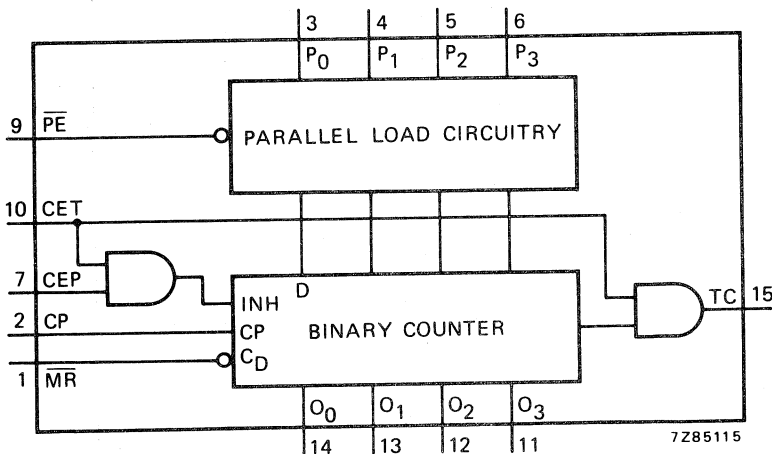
3 4 5 6
$P_0$ $P_1$ $P_2$ $P_3$

9 $\overline{PE}$

PARALLEL LOAD CIRCUITRY

10 CET

7 CEP

INH D

2 CP

CP

BINARY COUNTER

TC 15

$C_D$

1 $\overline{MR}$

$O_0$ $O_1$ $O_2$ $O_3$

14 13 12 11

7Z85115